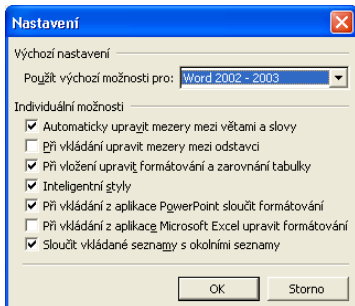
Nastavení

Výchozí nastavení

Použít výchozí možnosti pro: Word 2002 - 2003

Individuální možnosti

☑ Automaticky upravit mezery mezi větami a slovy
☐ Při vkládání upravit mezery mezi odstavci
☑ Při vložení upravit formátování a zarovnání tabulky
☑ Inteligentní styly
☑ Při vkládání z aplikace PowerPoint sloučit formátování
☐ Při vkládání z aplikace Microsoft Excel upravit formátování
☑ Sloučit vkládané seznamy s okolními seznamy

OK

Storno